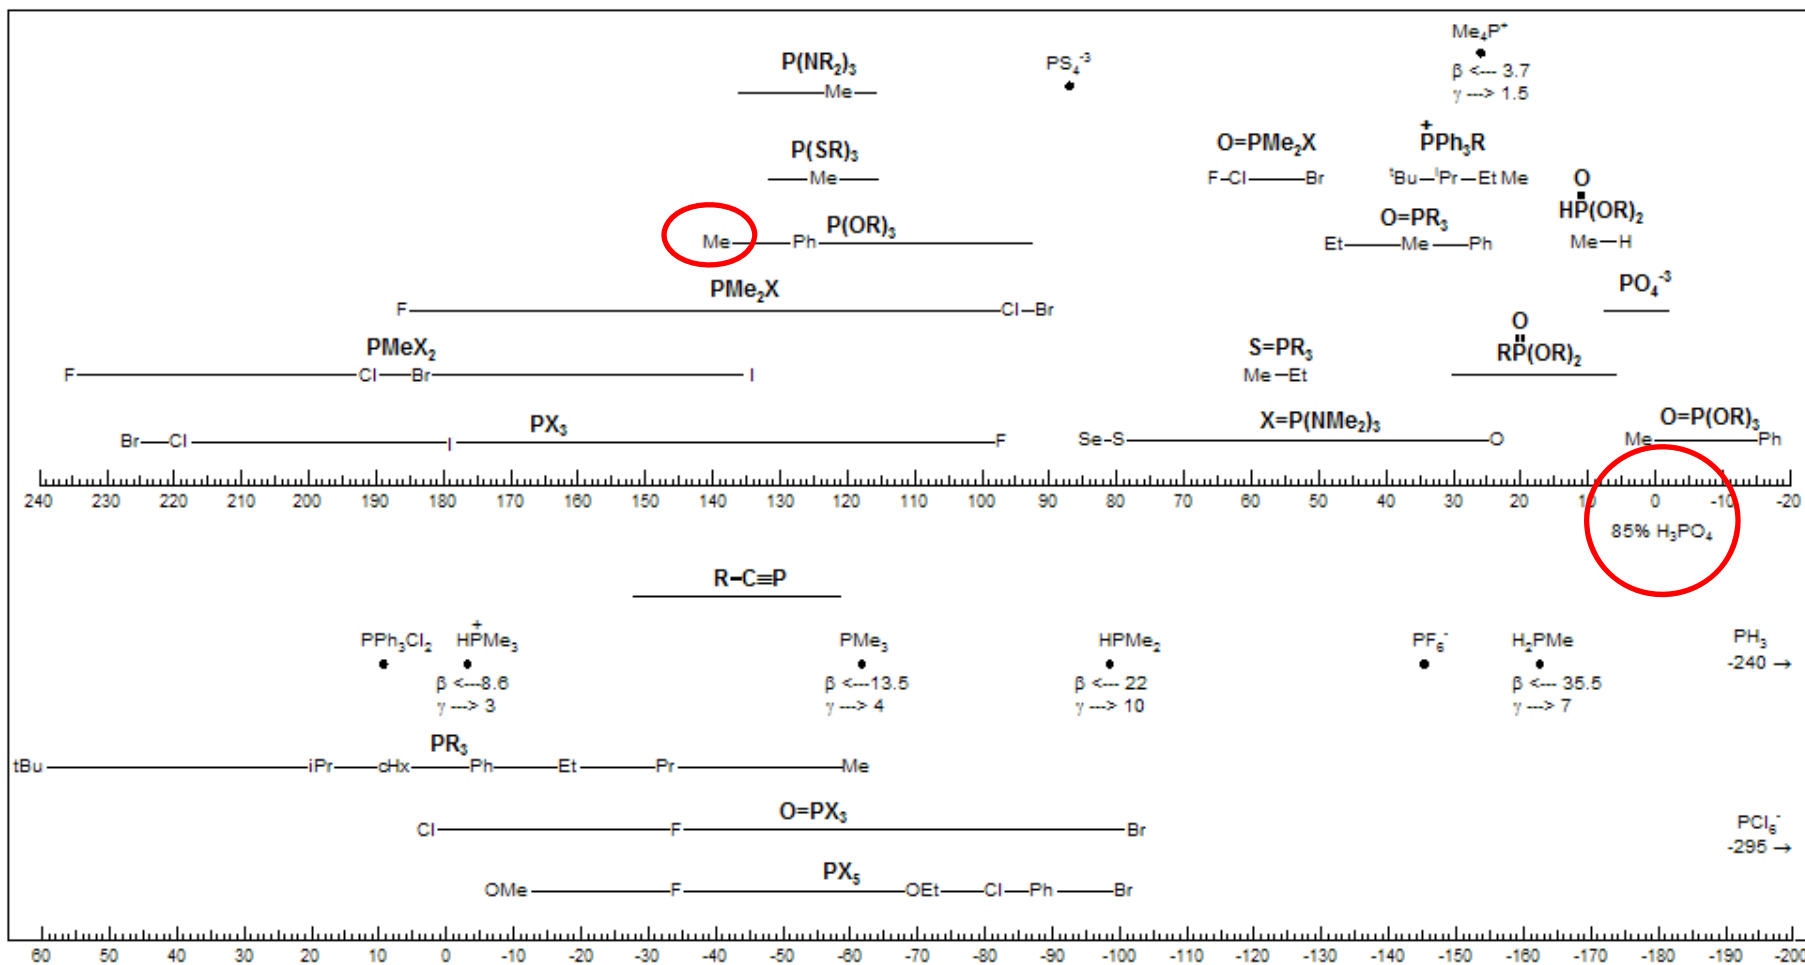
$Me_4P^+$
β <--- 3.7
γ ---> 1.5

$P(NR_2)_3$
Me

$PS_4^{-3}$

$P(SR)_3$
Me

O=$PMe_2$X
F–Cl Br

$\overset{+}{P}Ph_3R$
$^tBu$—$^iPr$—Et Me

O
HP(OR)$_2$
Me—H

Me Ph P(OR)$_3$

O=PR$_3$
Et Me Ph

PMe$_2$X
F Cl—Br

PO$_4^{-3}$

PMeX$_2$
F Cl Br I

S=PR$_3$
Me—Et

O
RP(OR)$_2$

PX$_3$
Br Cl I F

X=P(NMe$_2$)$_3$
Se–S O

O=P(OR)$_3$
Me Ph

240 230 220 210 200 190 180 170 160 150 140 130 120 110 100 90 80 70 60 50 40 30 20 10 0 -10 -20

85% H$_3$PO$_4$

R–C≡P

PPh$_3$Cl$_2$

$\overset{+}{H}PMe_3$
β <---8.6
γ ---> 3

PMe$_3$
β <---13.5
γ ---> 4

HPMe$_2$
β <--- 22
γ ---> 10

PF$_6^-$

H$_2$PMe
β <--- 35.5
γ ---> 7

PH$_3$
-240 →

PR$_3$
tBu iPr cHx Ph Et Pr Me

O=PX$_3$
Cl F Br

PCl$_6^-$
-295 →

PX$_5$
OMe F OEt Cl Ph Br

60 50 40 30 20 10 0 -10 -20 -30 -40 -50 -60 -70 -80 -90 -100 -110 -120 -130 -140 -150 -160 -170 -180 -190 -200